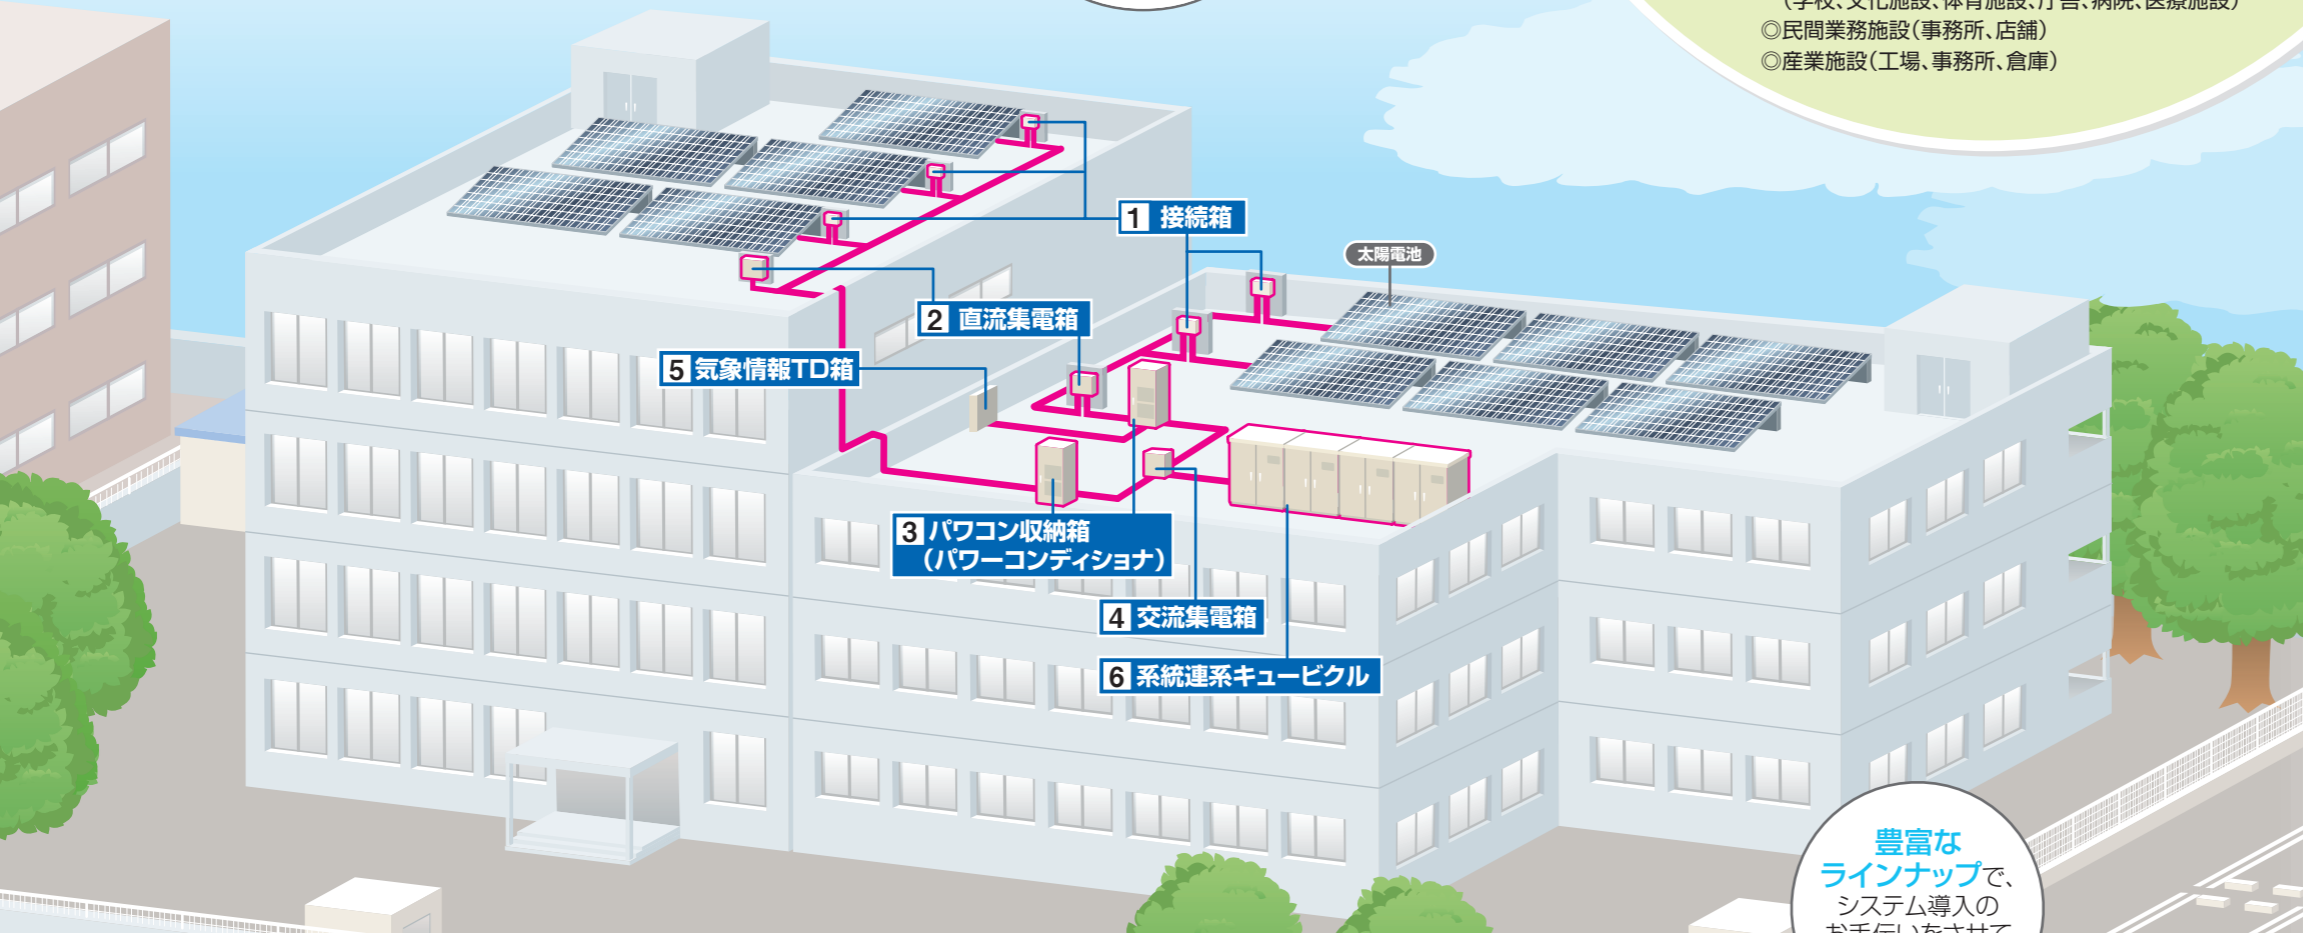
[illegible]
◎民間業務施設(事務所、店舗)
◎産業施設(工場、事務所、倉庫)

1 接続箱

太陽電池

2 直流集電箱

5 気象情報TD箱

3 パワコン収納箱 (パワーコンディショナ)

4 交流集電箱

6 系統連系キュービクル

豊富なラインナップで、システム導入の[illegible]